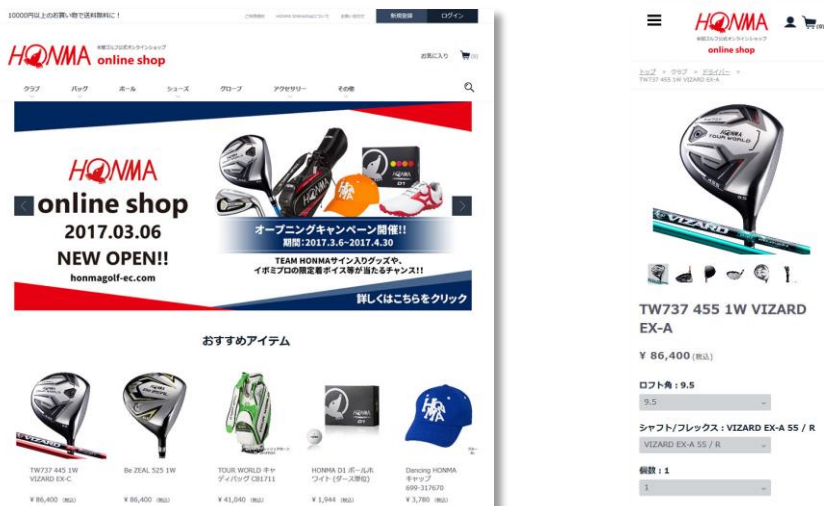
10000円以上のお買い物で送料無料に！

ご利用ガイド　HONMA onlineshopについて　お問い合わせ　新規登録　ログイン

HONMA 本間ゴルフ公式オンラインショップ online shop

お気に入り

クラブ　バッグ　ボール　シューズ　グローブ　アクセサリー　その他

HONMA online shop 2017.03.06 NEW OPEN!! honmagolf-ec.com

オープニングキャンペーン開催!! 期間：2017.3.6~2017.4.30

TEAM HONMAサイン入りグッズや、イボミプロの限定着ボイス等が当たるチャンス!!

詳しくはこちらをクリック

おすすめアイテム

TW737 445 1W VIZARD EX-C
¥ 86,400 (税込)

Be ZEAL 525 1W
¥ 86,400 (税込)

TOUR WORLD キャディバッグ CB1711
¥ 41,040 (税込)

HONMA D1 ボールホワイト (ダース単位)
¥ 1,944 (税込)

Dancing HONMA キャップ 899-317670
¥ 3,780 (税込)

HONMA 本間ゴルフ公式オンラインショップ online shop

トップ > クラブ > ドライバー > TW737 455 1W VIZARD EX-A

TW737 455 1W VIZARD EX-A

¥ 86,400 (税込)

ロフト角：9.5
9.5

シャフト/フレックス：VIZARD EX-A 55 / R
VIZARD EX-A 55 / R

個数：1
1